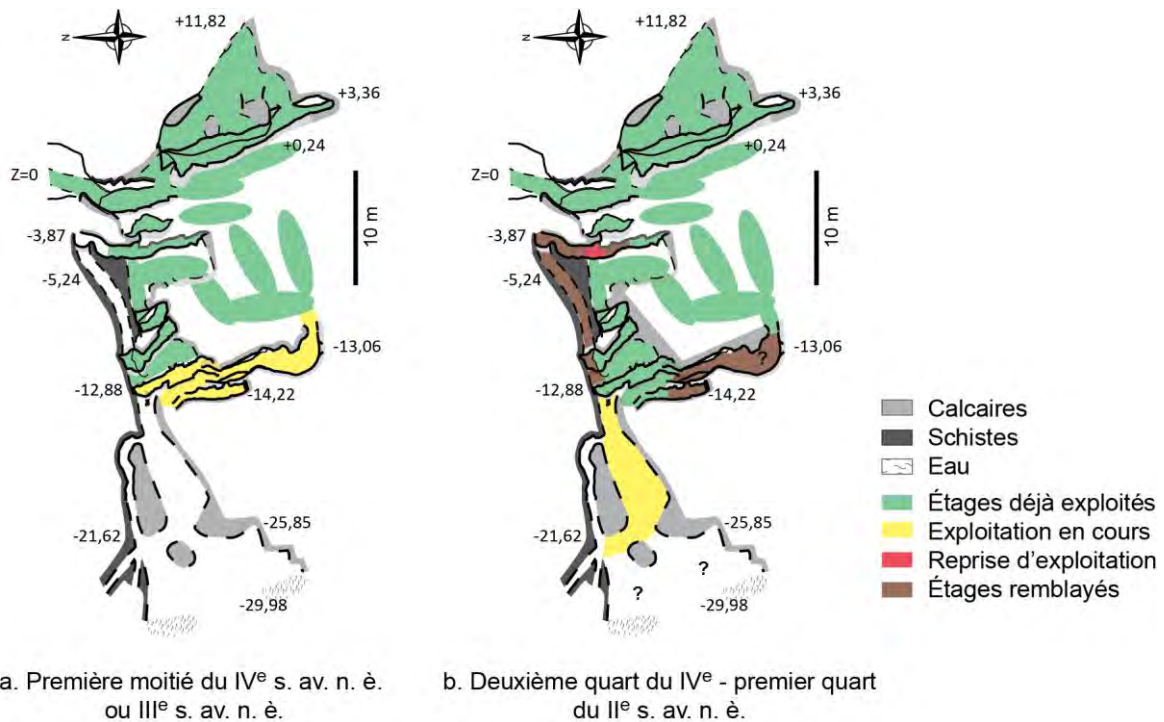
N
+11,82
+3,36
+0,24
Z=0
10 m
-3,87
-5,24
-13,06
-12,88
-14,22
-21,62
-25,85
-29,98

N
+11,82
+3,36
+0,24
Z=0
10 m
-3,87
-5,24
?
-13,06
-12,88
-14,22
-21,62
-25,85
?
?
-29,98

Calcaires
Schistes
Eau
Étages déjà exploités
Exploitation en cours
Reprise d'exploitation
Étages remblayés

a. Première moitié du IV$^{e}$ s. av. n. è. ou III$^{e}$ s. av. n. è.

b. Deuxième quart du IV$^{e}$ - premier quart du II$^{e}$ s. av. n. è.